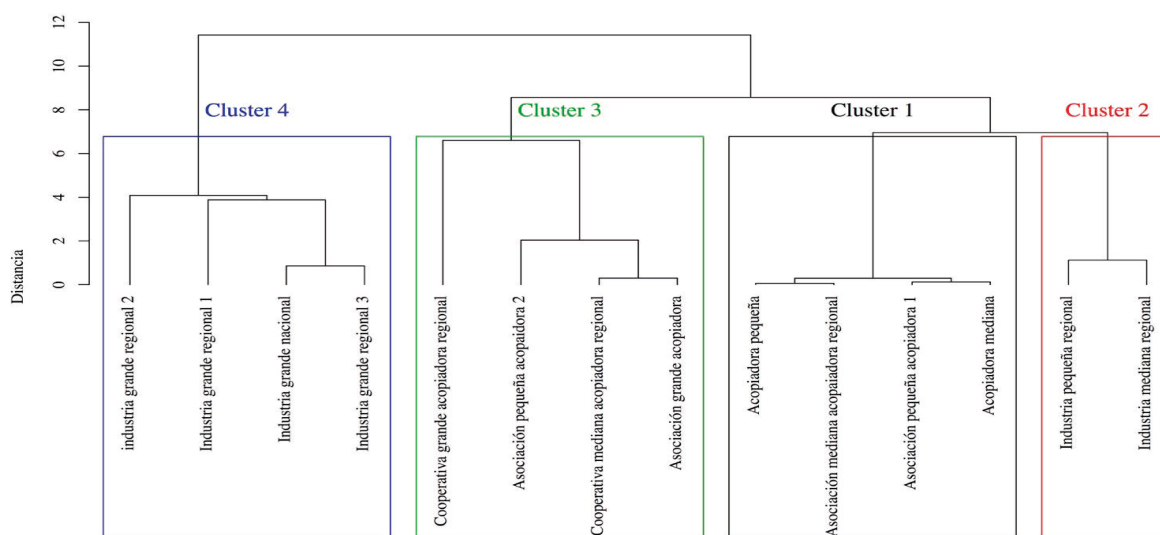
12
10
8
6
4
2
0
Distancia

Cluster 4
Cluster 3
Cluster 1
Cluster 2

industria grande regional 2
Industria grande regional 1
Industria grande nacional
Industria grande regional 3
Cooperativa grande acopiadora regional
Asociación pequeña acopiadora 2
Cooperativa mediana acopiadora regional
Asociación grande acopiadora
Acopiadora pequeña
Asociación mediana acopaiadora regional
Asociación pequeña acopiadora 1
Acopiadora mediana
Industria pequeña regional
Industria mediana regional